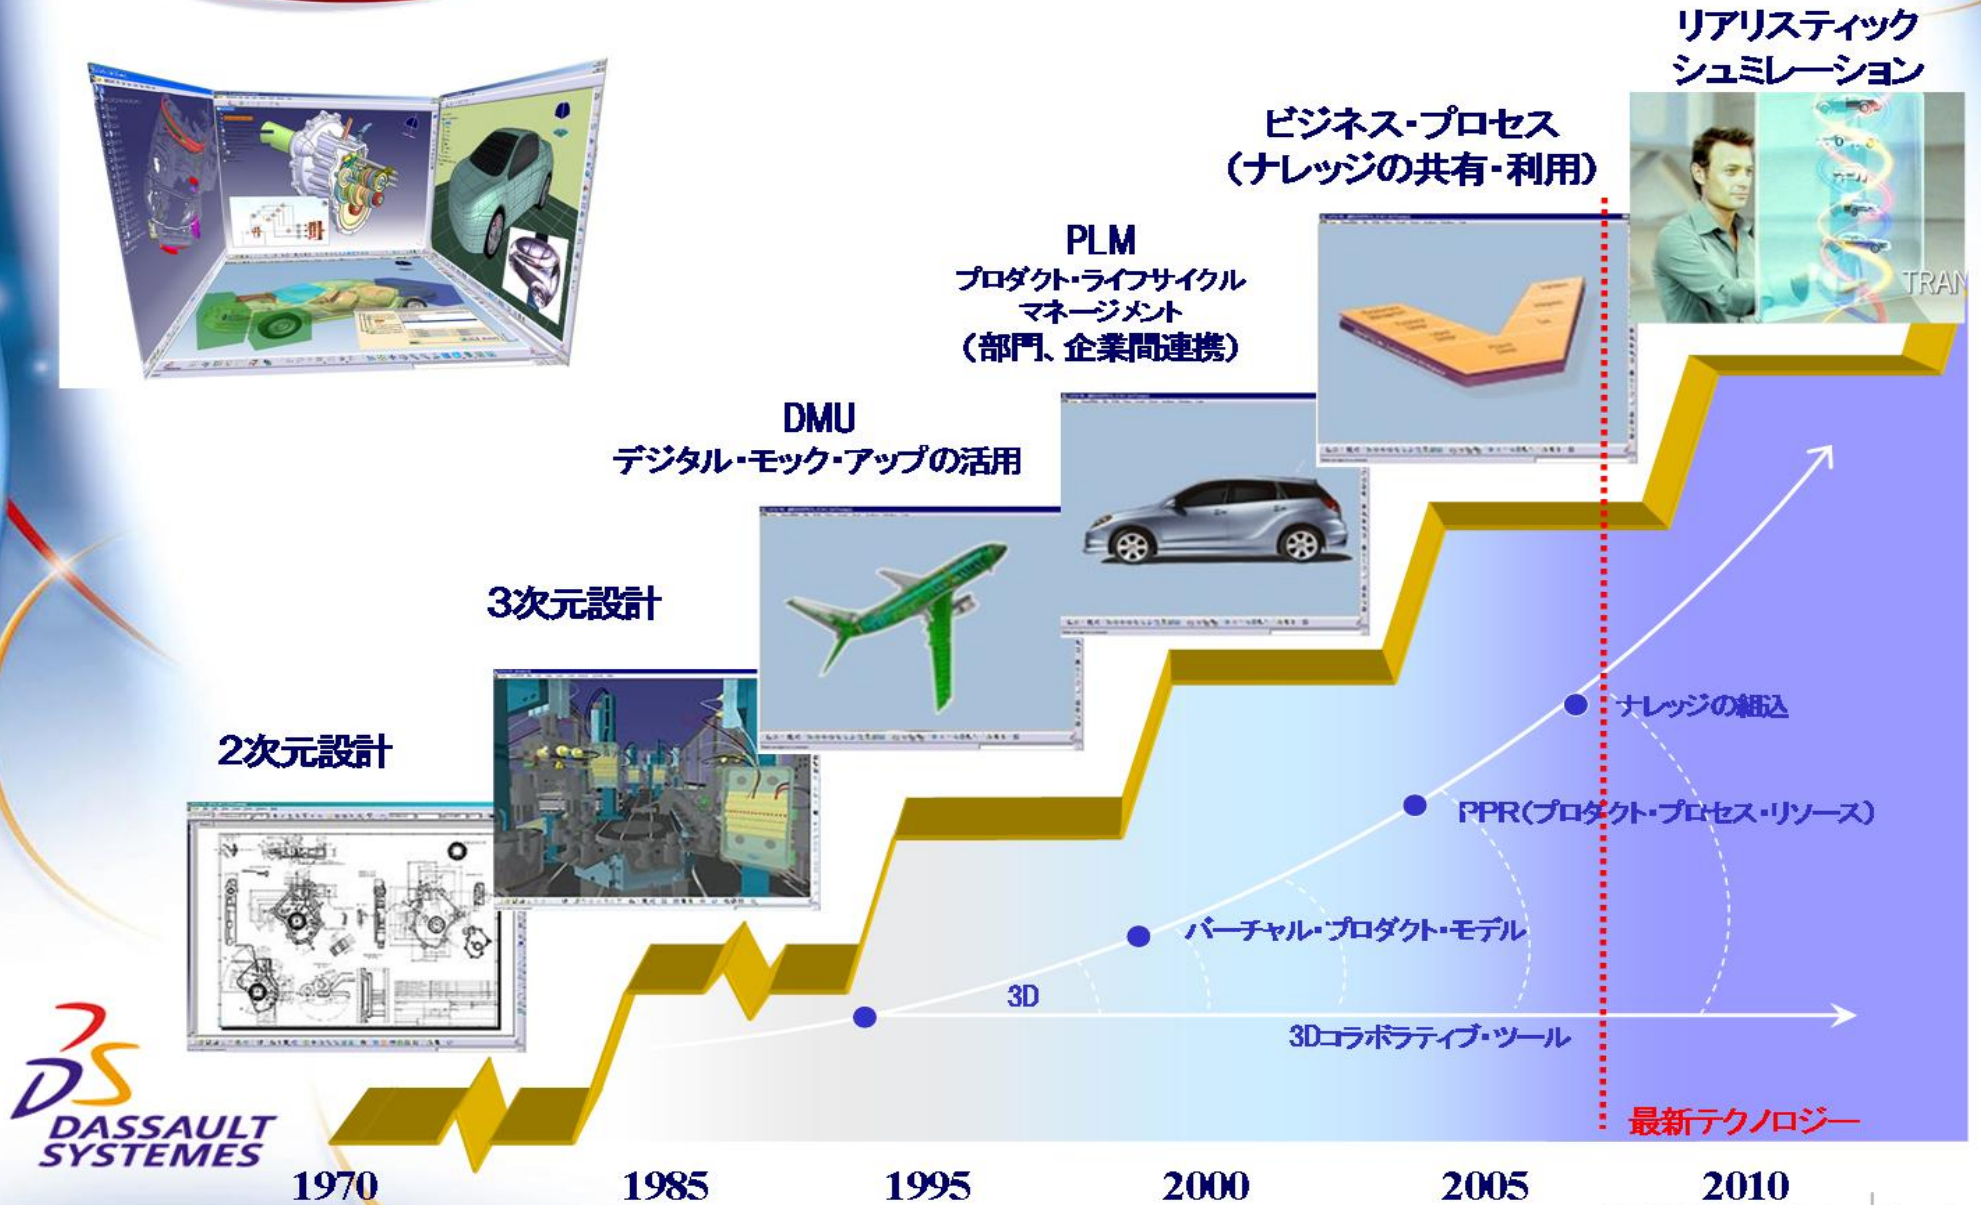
リアリスティック
シュミレーション

ビジネス・プロセス
(ナレッジの共有・利用)

PLM
プロダクト・ライフサイクル
マネージメント
(部門、企業間連携)

DMU
デジタル・モック・アップの活用

3次元設計

2次元設計

TRAN

ナレッジの組込

PPR(プロダクト・プロセス・リソース)

バーチャル・プロダクト・モデル

3D

3Dコラボラティブ・ツール

最新テクノロジー

DASSAULT
SYSTEMES

1970
1985
1995
2000
2005
2010